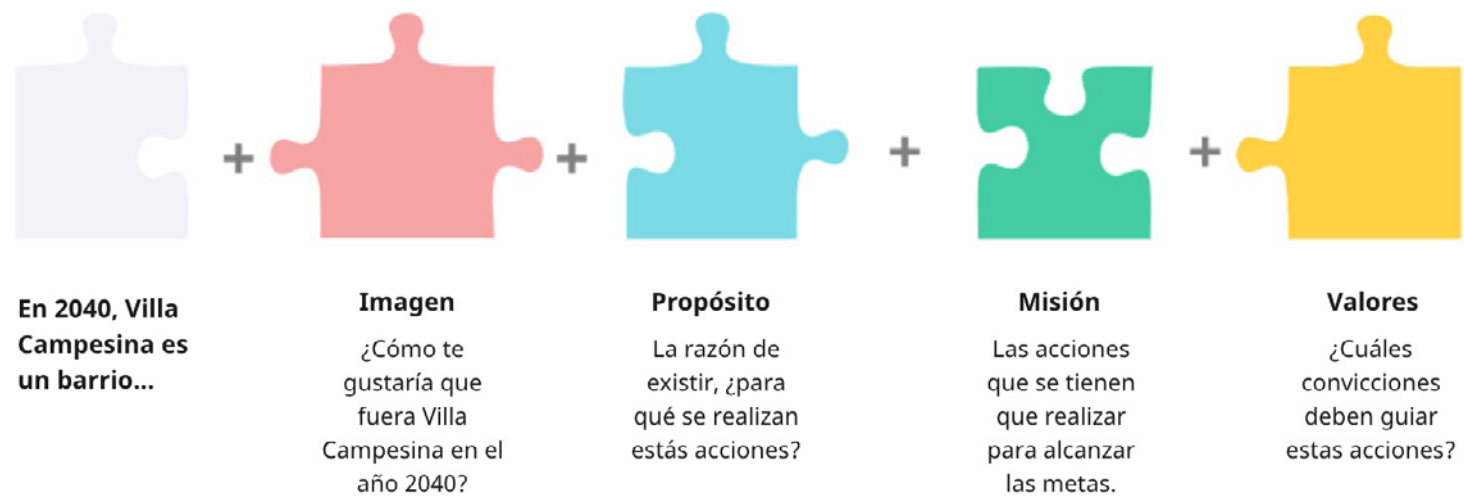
+ + + +

En 2040, Villa Campesina es un barrio...

Imagen

¿Cómo te gustaría que fuera Villa Campesina en el año 2040?

Propósito

La razón de existir, ¿para qué se realizan estás acciones?

Misión

Las acciones que se tienen que realizar para alcanzar las metas.

Valores

¿Cuáles convicciones deben guiar estas acciones?